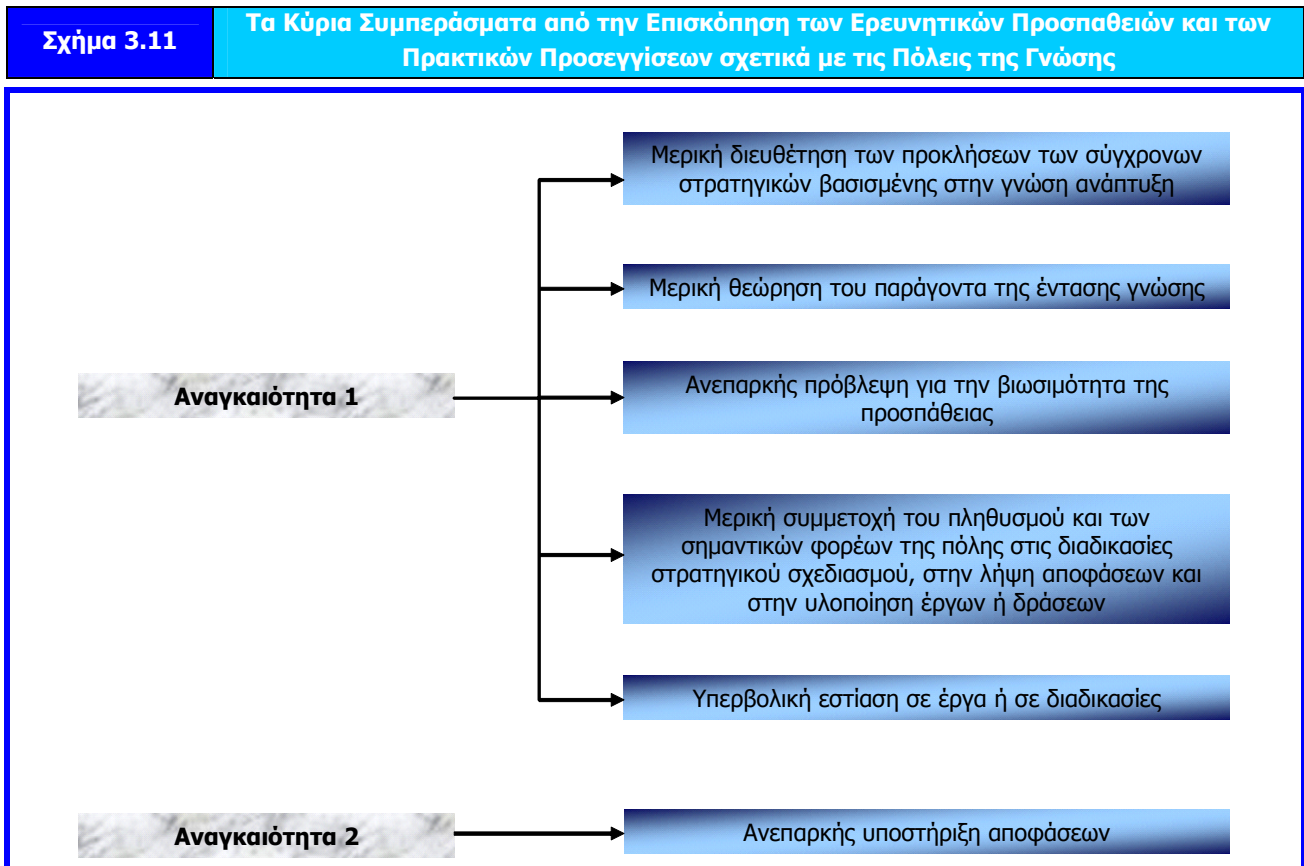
Σχήμα 3.11

Τα Κύρια Συμπεράσματα από την Επισκόπηση των Ερευνητικών Προσπαθειών και των Πρακτικών Προσεγγίσεων σχετικά με τις Πόλεις της Γνώσης

Αναγκαιότητα 1

Μερική διευθέτηση των προκλήσεων των σύγχρονων στρατηγικών βασισμένης στην γνώση ανάπτυξη

Μερική θεώρηση του παράγοντα της έντασης γνώσης

Ανεπαρκής πρόβλεψη για την βιωσιμότητα της προσπάθειας

Μερική συμμετοχή του πληθυσμού και των σημαντικών φορέων της πόλης στις διαδικασίες στρατηγικού σχεδιασμού, στην λήψη αποφάσεων και στην υλοποίηση έργων ή δράσεων

Υπερβολική εστίαση σε έργα ή σε διαδικασίες

Αναγκαιότητα 2

Ανεπαρκής υποστήριξη αποφάσεων